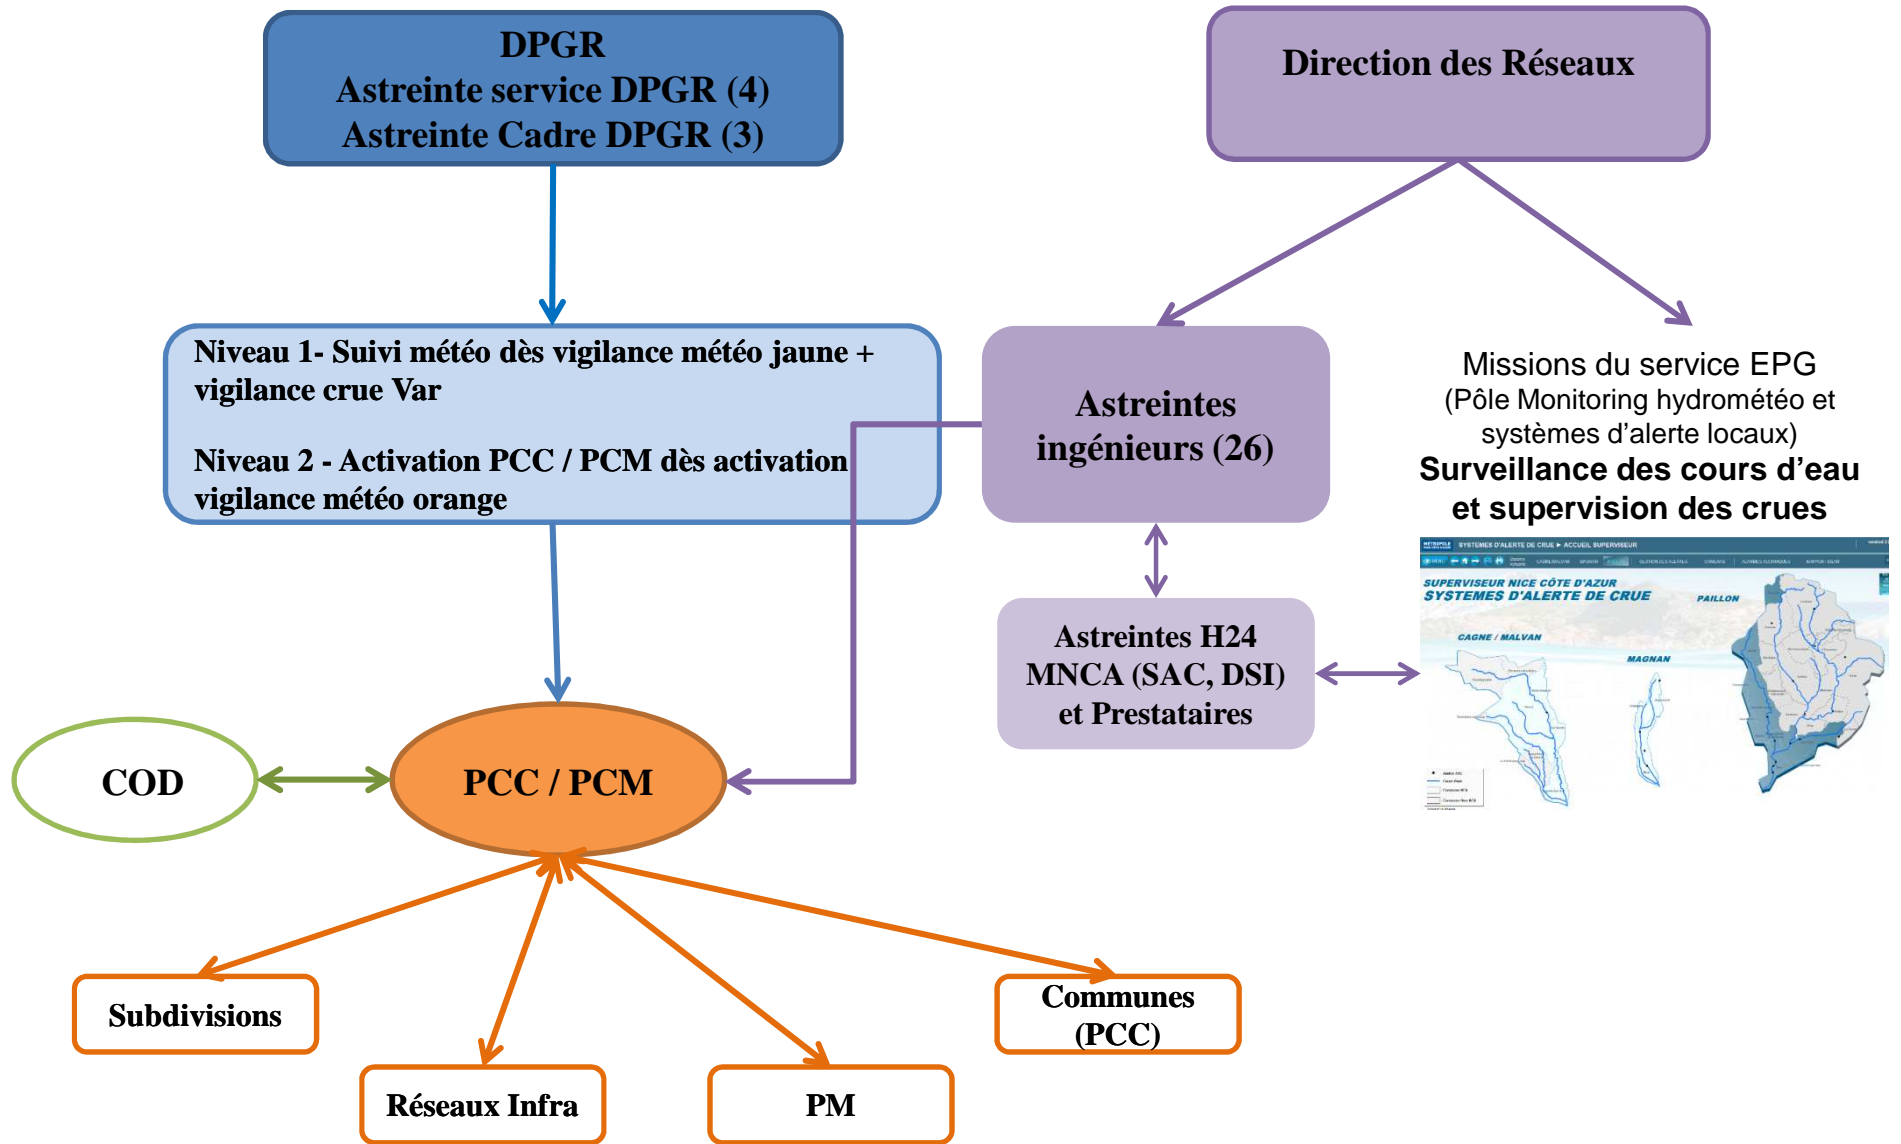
DPGR
Astreinte service DPGR (4)
Astreinte Cadre DPGR (3)

Direction des Réseaux

Niveau 1- Suivi météo dès vigilance météo jaune + vigilance crue Var

Niveau 2 - Activation PCC / PCM dès activation vigilance météo orange

Astreintes ingénieurs (26)

Missions du service EPG
(Pôle Monitoring hydrométéo et systèmes d'alerte locaux)
Surveillance des cours d'eau et supervision des crues

SYSTEMES D'ALERTE DE CRUE ▸ ACCUEIL SUPERVISEUR
SUPERVISEUR NICE CÔTE D'AZUR
SYSTEMES D'ALERTE DE CRUE
PAILLON
CAGNE / MALVAN
MAGNAN

Astreintes H24
MNCA (SAC, DSI)
et Prestataires

COD

PCC / PCM

Subdivisions

Réseaux Infra

PM

Communes (PCC)